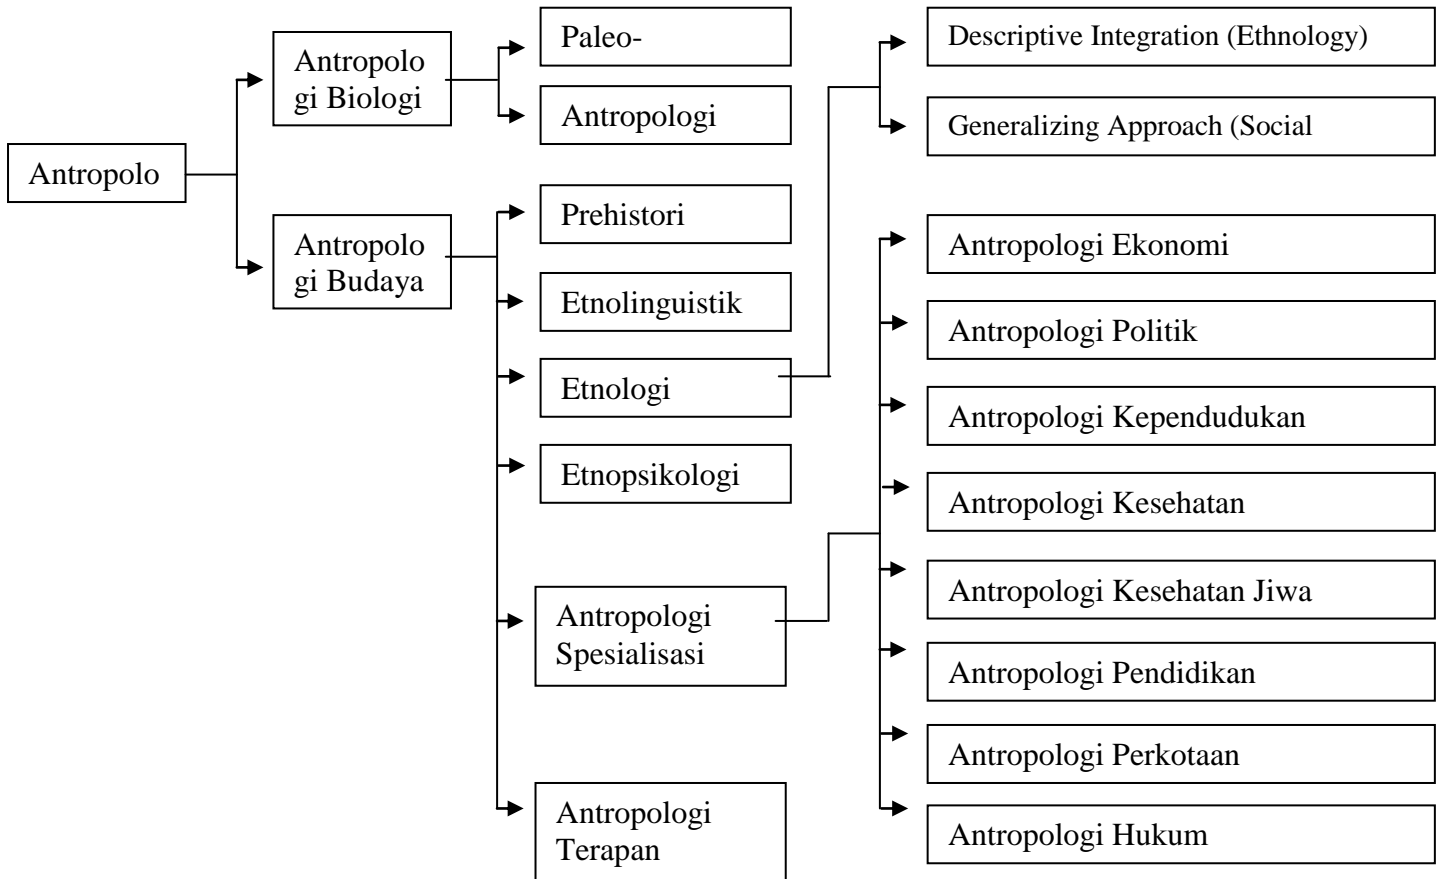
Antropolo

Antropolo gi Biologi

Paleo-

Antropologi

Antropolo gi Budaya

Prehistori

Etnolinguistik

Etnologi

Descriptive Integration (Ethnology)

Generalizing Approach (Social

Etnopsikologi

Antropologi Spesialisasi

Antropologi Ekonomi

Antropologi Politik

Antropologi Kependudukan

Antropologi Kesehatan

Antropologi Kesehatan Jiwa

Antropologi Pendidikan

Antropologi Perkotaan

Antropologi Hukum

Antropologi Terapan